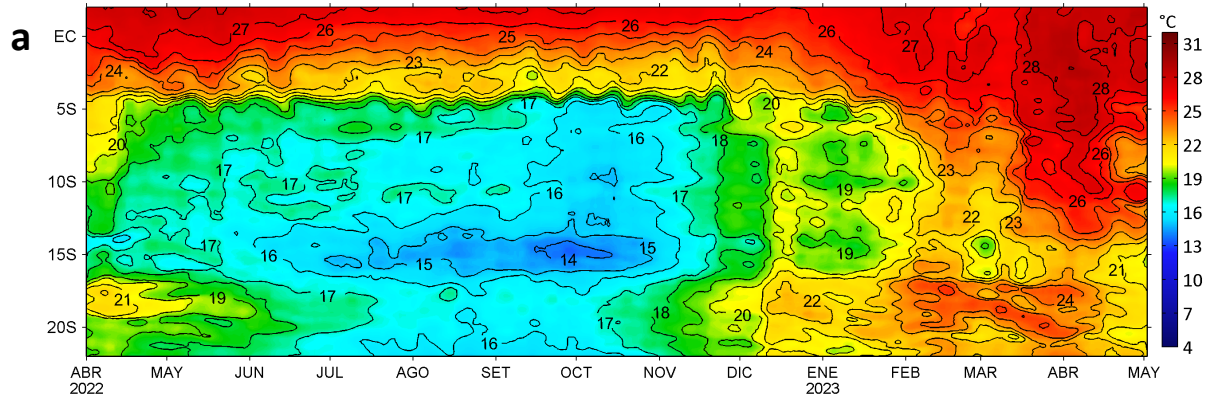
a

EC
5S
10S
15S
20S

27 26 25 26 24 23 22 24 26 27 28 28 17 20 16 17 20 18 17 16 26 17 17 16 19 23 17 17 22 23 16 15 15 14 19 26 21 21 19 17 22 24 18 17 20 16

ABR 2022
MAY
JUN
JUL
AGO
SET
OCT
NOV
DIC
ENE 2023
FEB
MAR
ABR
MAY

°C
31
28
25
22
19
16
13
10
7
4